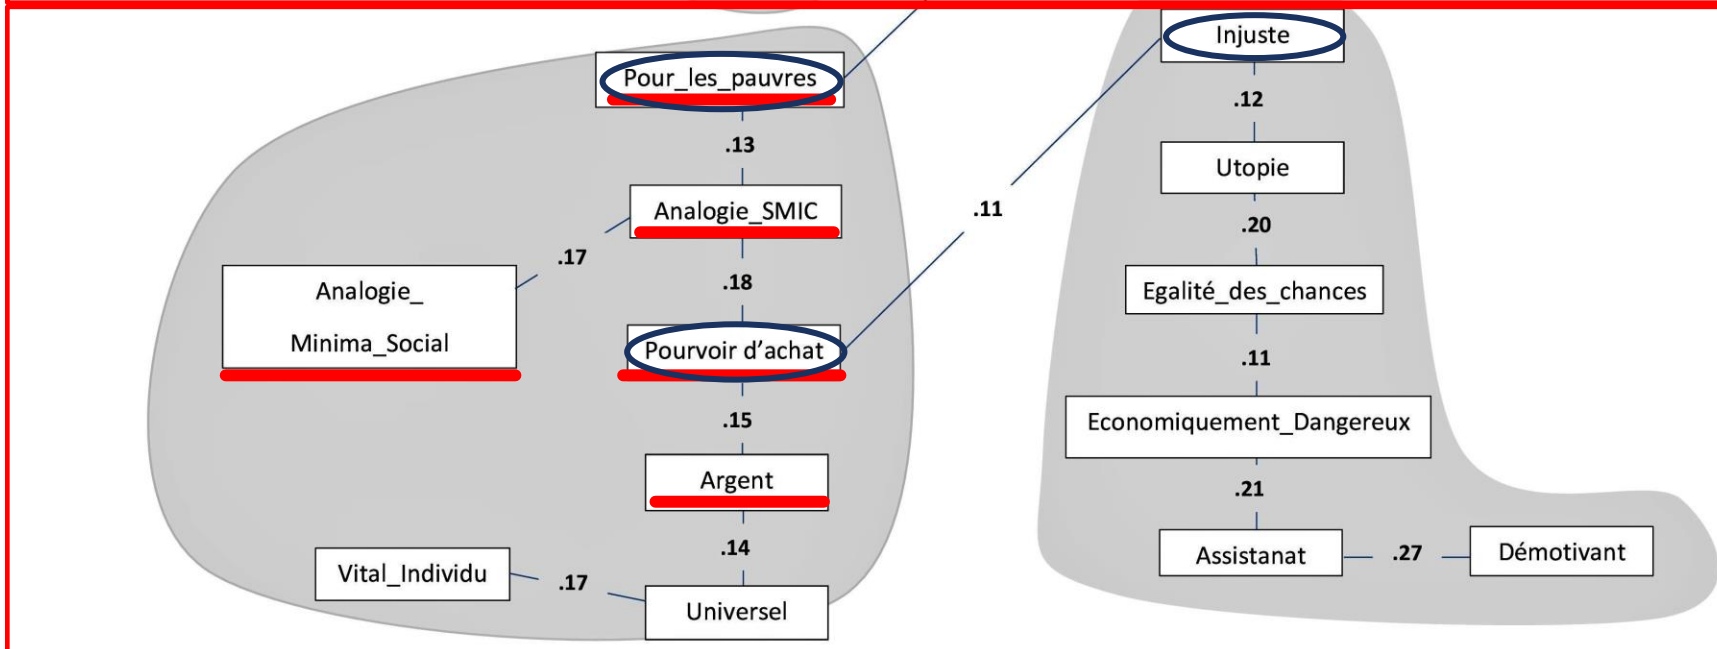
Pour_les_pauvres

.13

Analogie_SMIC

.17

Analogie_

Minima_Social

.18

Pourvoir d'achat

.15

Argent

.14

Vital_Individu

.17

Universel

.11

Injuste

.12

Utopie

.20

Egalité_des_chances

.11

Economiquement_Dangereux

.21

Assistanat

.27

Démotivant